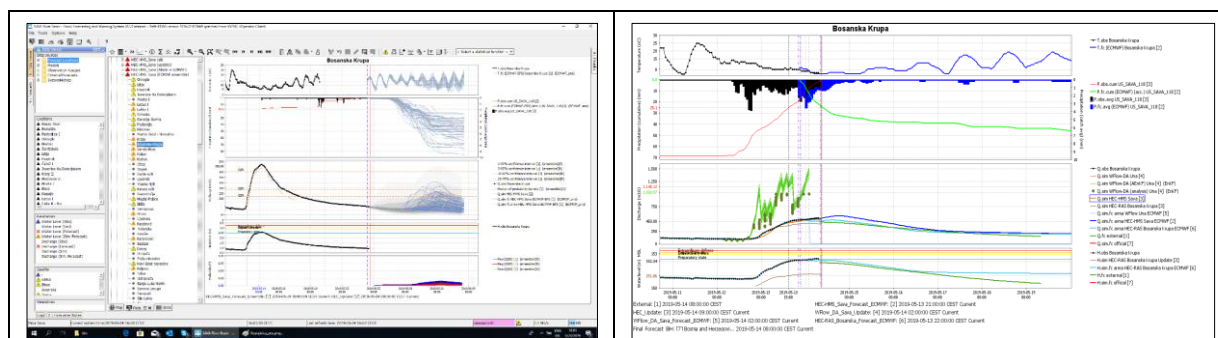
Bosanska Krupa

Bosanska Krupa

T. obs Bosanska krupa
T. fc (ECMWF) Bosanska krupa [2]

P. obs.cum US_SAVA_118 [1]
P. fc.cum (ECMWF) (acc.) US_SAVA_118 [2]
P. obs.avg US_SAVA_118 [1]
P. fc. avg (ECMWF) US_SAVA_118 [2]

Q. obs Bosanska krupa
Q. sim HEC-HMS Sava [1]
Q. sim HEC-RAS Bosanska krupa
Q. fc external [7]
Q. fc official [7]

H. obs Bosanska krupa
H. sim HEC-RAS Bosanska krupa Update [3]
H. sim fc. sim HEC-RAS Bosanska krupa ECMWF [6]
H. fc external [7]
H. fc official [7]

Temperature (°C)
Precipitation (cumulative) (mm)
Discharge (m3/s)
Waterlevel (cm)

2019-05-11 00:00
2019-05-12 00:00
2019-05-13 00:00
2019-05-14 00:00
2019-05-15 00:00
2019-05-16 00:00
2019-05-17 00:00
2019-05-18 00:00
2019-05-19 00:00

External: [1] 2019-05-14 08:00:00 CEST Current
HEC_Updater: [3] 2019-05-14 08:00:00 CEST Current
WFlow_DA_Sava_Forecast_ECMWF: [5] 2019-05-14 02:00:00 CEST Current
Final Forecast: Bih T7 Bosnia and Herzegovin... 2019-05-14 08:00:00 CEST Current
HEC-HMS_Sava_Forecast_ECMWF: [2] 2019-05-13 21:00:00 CEST Current
WFlow_DA_Sava_Updater: [4] 2019-05-14 02:00:00 CEST Current
HEC-RAS_Bosanska_Forecast_ECMWF: [6] 2019-05-13 22:00:00 CEST Current